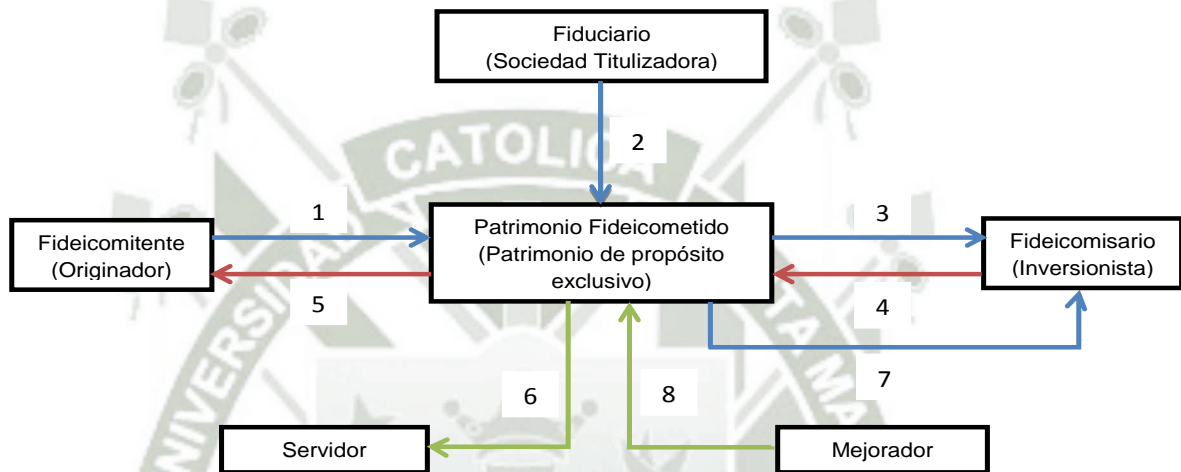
Fiduciario
(Sociedad Titulizadora)

2

1

Fideicomitente
(Originador)

Patrimonio Fideicometido
(Patrimonio de propósito exclusivo)

3

Fideicomisario
(Inversionista)

5

4

7

6

8

Servidor

Mejorador

CATOLICA
UNIVERSIDAD
SANTA MARIA